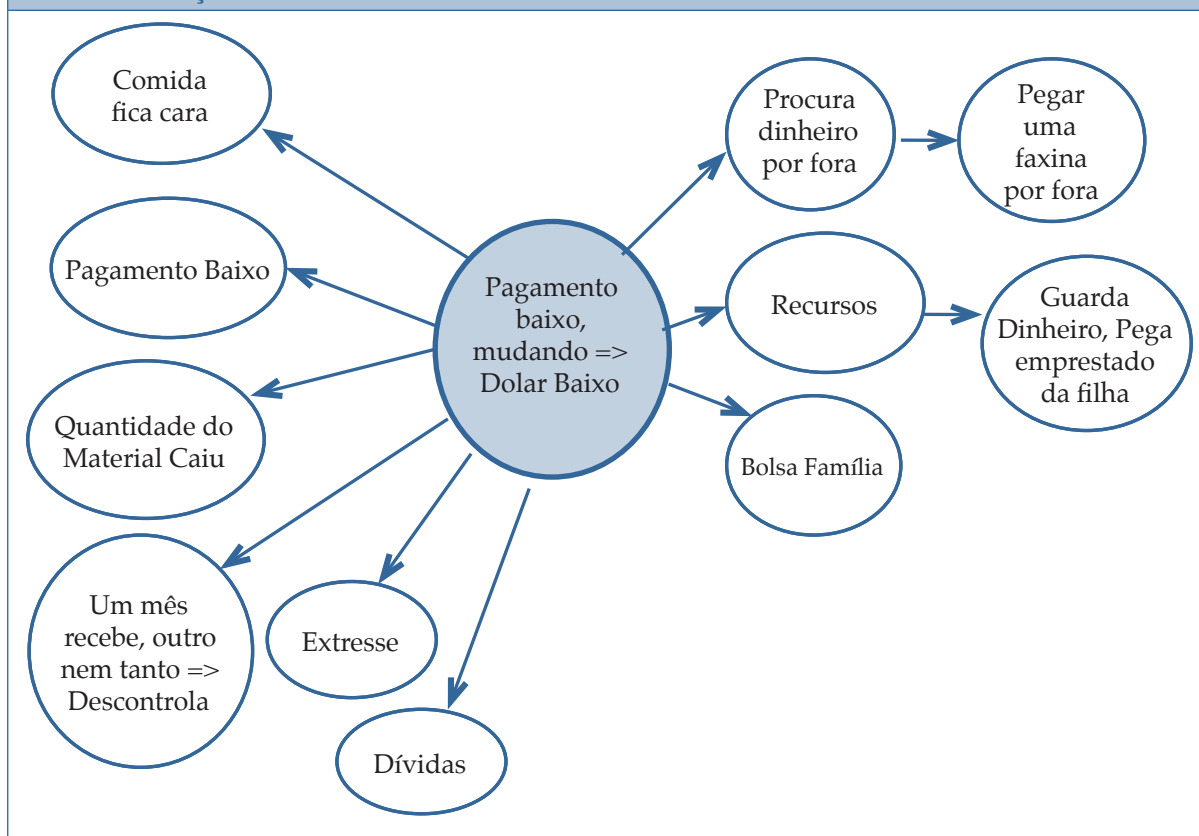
Pagamento baixo, mudando => Dolar Baixo

Comida fica cara

Pagamento Baixo

Quantidade do Material Caiu

Um mês recebe, outro nem tanto => Descontrola

Extresse

Dívidas

Procura dinheiro por fora

Pegar uma faxina por fora

Recursos

Guarda Dinheiro, Pega emprestado da filha

Bolsa Família